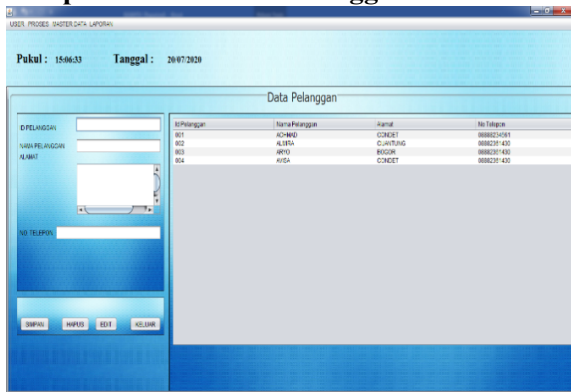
USER PROSES MASTER DATA LAPORAN

Pukul : 15:06:33 Tanggal : 20/07/2020

Data Pelanggan

ID PELANGGAN

NAMA PELANGGAN

ALAMAT

NO TELEPON

SIMPAN HAPUS EDIT KELUAR

| Id Pelanggan | Nama Pelanggan | Alamat | No Telepon |
|---|---|---|---|
| 001 | ACHMAD | CONDET | 08888234561 |
| 002 | ALSIFA | CIJANTUNG | 08882351430 |
| 003 | ARYO | BOGOR | 08882351430 |
| 004 | AYSA | CONDET | 08882351430 |